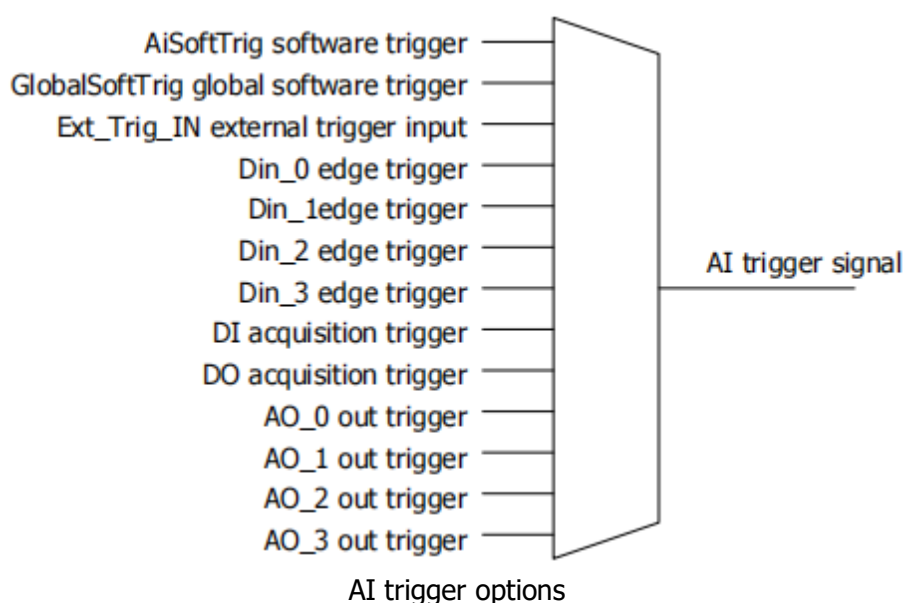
AiSoftTrig software trigger
GlobalSoftTrig global software trigger
Ext_Trig_IN external trigger input
Din_0 edge trigger
Din_1edge trigger
Din_2 edge trigger
Din_3 edge trigger
DI acquisition trigger
DO acquisition trigger
AO_0 out trigger
AO_1 out trigger
AO_2 out trigger
AO_3 out trigger

AI trigger signal

AI trigger options